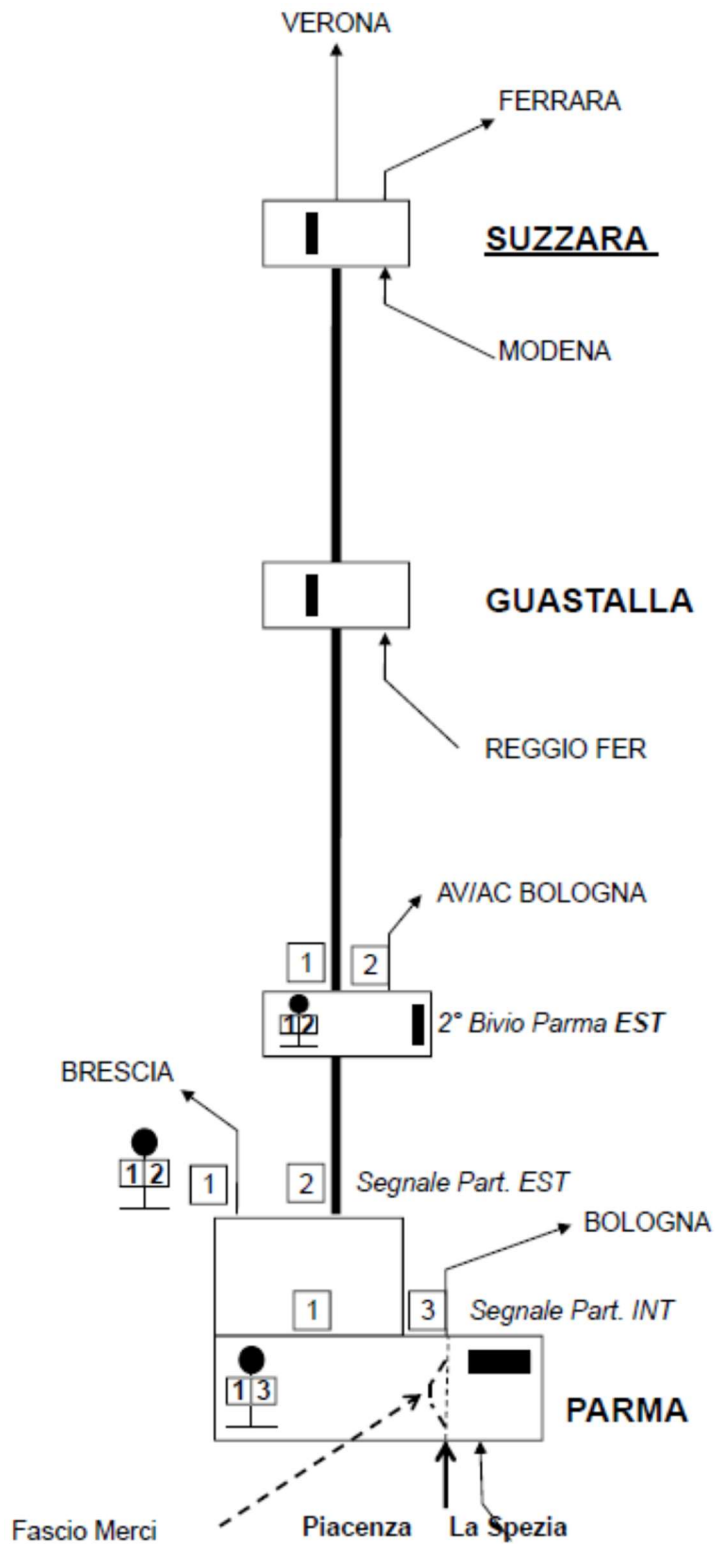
VERONA

FERRARA

SUZZARA

MODENA

GUASTALLA

REGGIO FER

AV/AC BOLOGNA

1 2

1 2

2° Bivio Parma EST

BRESCIA

1 2

1

2

Segnale Part. EST

BOLOGNA

1

3

Segnale Part. INT

1 3

PARMA

Fascio Merci

Piacenza

La Spezia